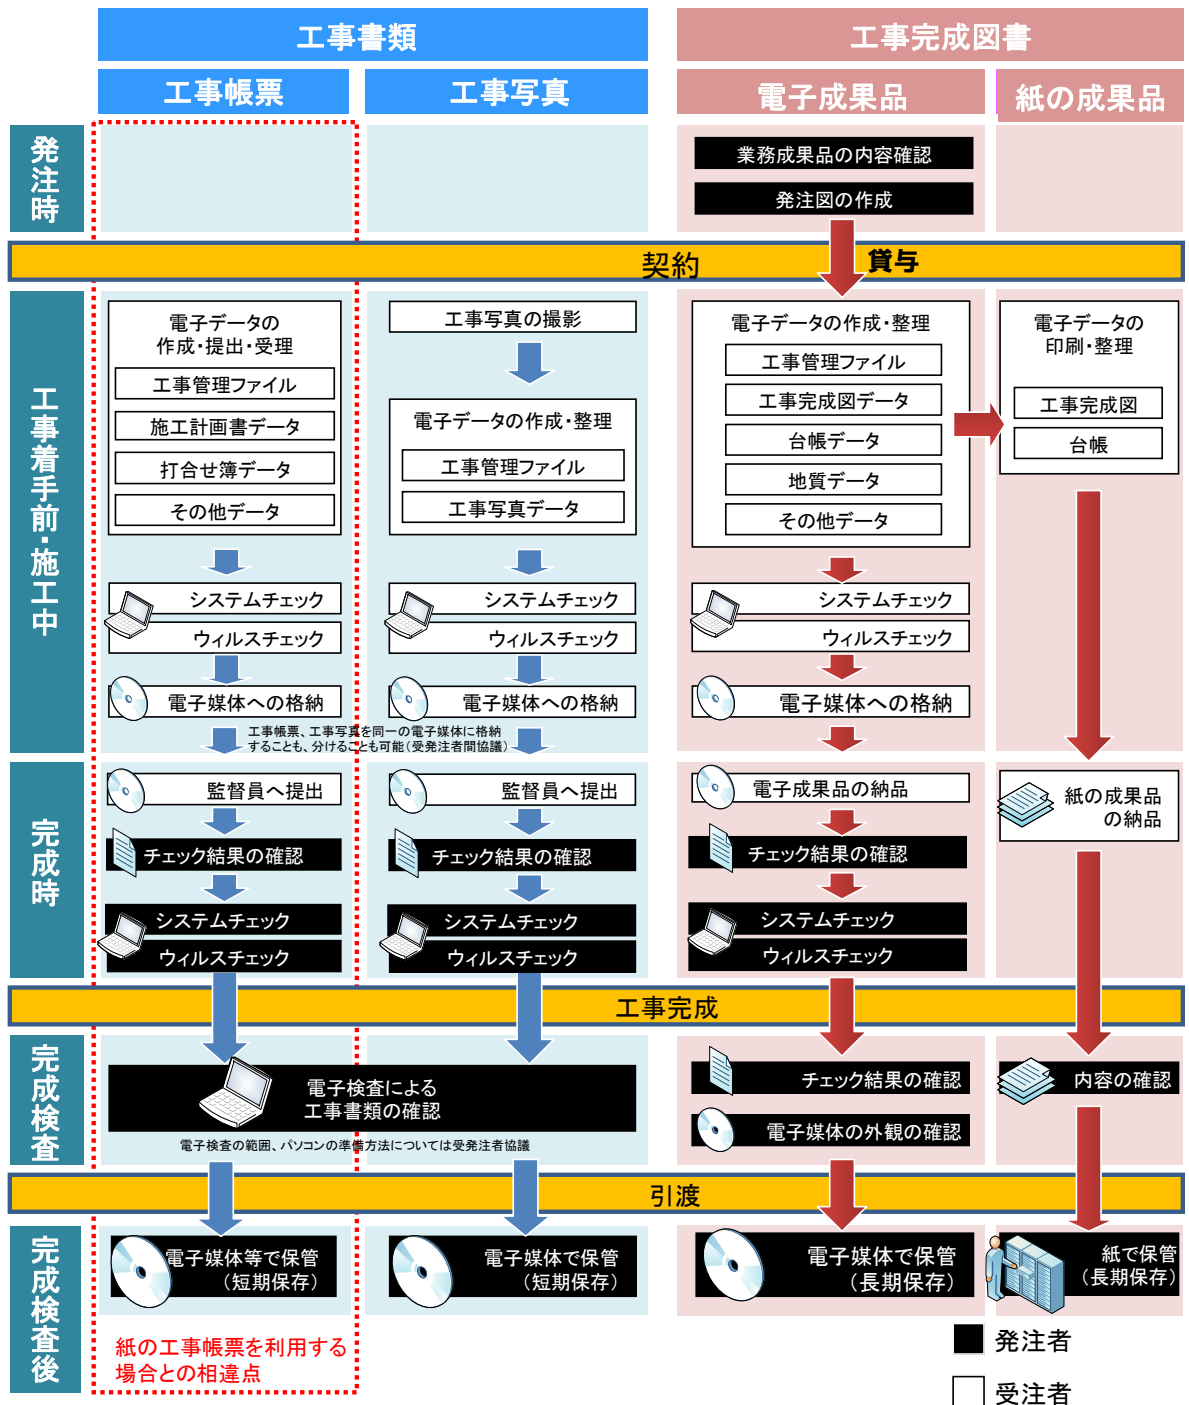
工事書類

工事完成図書

工事帳票

工事写真

電子成果品

紙の成果品

発注時

業務成果品の内容確認

発注図の作成

契約

貸与

工事着手前・施工中

電子データの作成・提出・受理

工事管理ファイル

施工計画書データ

打合せ簿データ

その他データ

工事写真の撮影

電子データの作成・整理

工事管理ファイル

工事写真データ

電子データの作成・整理

工事管理ファイル

工事完成図データ

台帳データ

地質データ

その他データ

電子データの印刷・整理

工事完成図

台帳

システムチェック

ウィルスチェック

電子媒体への格納

システムチェック

ウィルスチェック

電子媒体への格納

システムチェック

ウィルスチェック

電子媒体への格納

工事帳票、工事写真を同一の電子媒体に格納することも、分けることも可能（受発注者間協議）

完成時

監督員へ提出

チェック結果の確認

システムチェック

ウィルスチェック

監督員へ提出

チェック結果の確認

システムチェック

ウィルスチェック

電子成果品の納品

チェック結果の確認

システムチェック

ウィルスチェック

紙の成果品の納品

工事完成

完成検査

電子検査による工事書類の確認

電子検査の範囲、パソコンの準備方法については受発注者協議

チェック結果の確認

電子媒体の外観の確認

内容の確認

引渡

完成検査後

電子媒体等で保管（短期保存）

電子媒体で保管（短期保存）

電子媒体で保管（長期保存）

紙で保管（長期保存）

紙の工事帳票を利用する場合との相違点

発注者

受注者